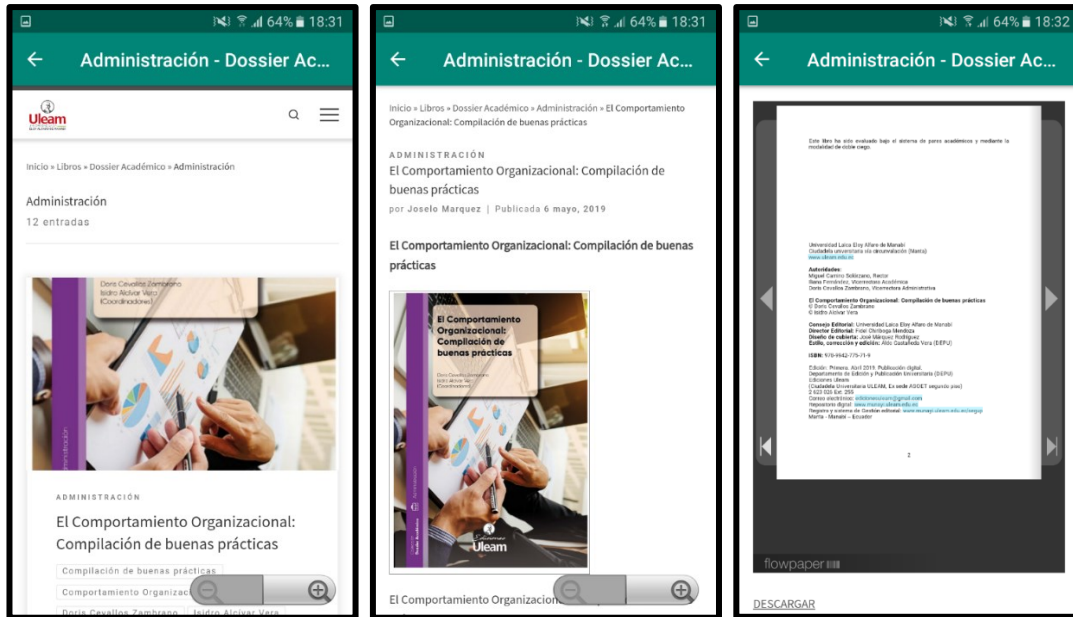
64% 18:31

Administración - Dossier Ac...

Uleam

Inicio » Libros » Dossier Académico » Administración

Administración
12 entradas

Doris Cevallos Zambrano
Isidro Alcívar Vera
(Coordinadores)

ADMINISTRACIÓN

El Comportamiento Organizacional: Compilación de buenas prácticas

Compilación de buenas prácticas
Comportamiento Organizac
Doris Cevallos Zambrano Isidro Alcívar Vera

64% 18:31

Administración - Dossier Ac...

Inicio » Libros » Dossier Académico » Administración » El Comportamiento Organizacional: Compilación de buenas prácticas

ADMINISTRACIÓN

El Comportamiento Organizacional: Compilación de buenas prácticas

por Joselo Marquez | Publicada 6 mayo, 2019

El Comportamiento Organizacional: Compilación de buenas prácticas

El Comportamiento Organizacional: Compilación de buenas prácticas

Doris Cevallos Zambrano
Isidro Alcívar Vera
(Coordinadores)

Ediciones Uleam

El Comportamiento Organizacion

64% 18:32

Administración - Dossier Ac...

Este libro ha sido evaluado bajo el sistema de pares académicos y mediante la modalidad de doble ciego.

Universidad Laica Eloy Alfaro de Manabí
Ciudadela universitaria vía circunvalación (Manta)
www.uleam.edu.ec

Autoridades:
Miguel Camino Solórzano, Rector
Iliana Fernández, Vicerrectora Académica
Doris Cevallos Zambrano, Vicerrectora Administrativa

El Comportamiento Organizacional: Compilación de buenas prácticas
© Doris Cevallos Zambrano
© Isidro Alcívar Vera

Consejo Editorial: Universidad Laica Eloy Alfaro de Manabí
Director Editorial: Fidel Chiriboga Mendoza
Diseño de cubierta: José Márquez Rodríguez
Estilo, corrección y edición: Alejo Castañeda Vera (DEPU)

ISBN: 978-9942-775-71-9

Edición: Primera. Abril 2019. Publicación digital.
Departamento de Edición y Publicación Universitaria (DEPU)
Ediciones Uleam
(Ciudadela Universitaria ULEAM, Ex sede ASOET segundo piso)
2 623 026 Ext. 255
Correo electrónico: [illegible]
Repositorio digital: www.repositorio.uleam.edu.ec
Registro y sistema de Gestión editorial: www.revistas.uleam.edu.ec/ojs
Manta - Manabí - Ecuador

2

flowpaper

DESCARGAR